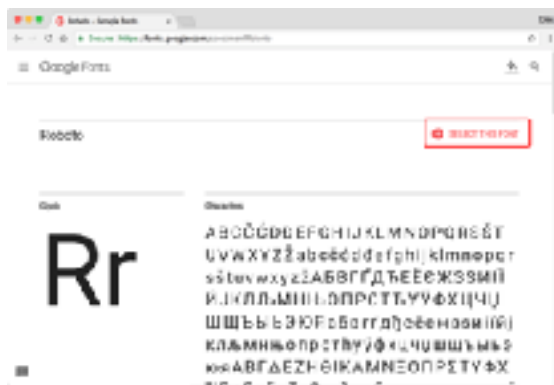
Roboto - Google Fonts

Secure https://fonts.google.com/specimen/Roboto

Google Fonts

Roboto

SELECT THIS FONT

Glyph

Rr

Characters

ABCČĆDĐEFGHIJKLMNOPQRSŠT UVWXYZŽabcčćdđefghijklmnopqr sštuvwxyzžАБВГҐДЂЕЁЄЖЗЅИІЇ ЙЈКЛЉМНЊОПРСТЋУЎФХЦЧЏ ШЩЪЫЬЭЮЯабвгґдђеёєжзѕиіїйј клљмнњопрстћуўфхцчџшщъыь эюяΑΒΓΔΕΖΗΘΙΚΛΜΝΞΟΠΡΣΤΥΦΧ